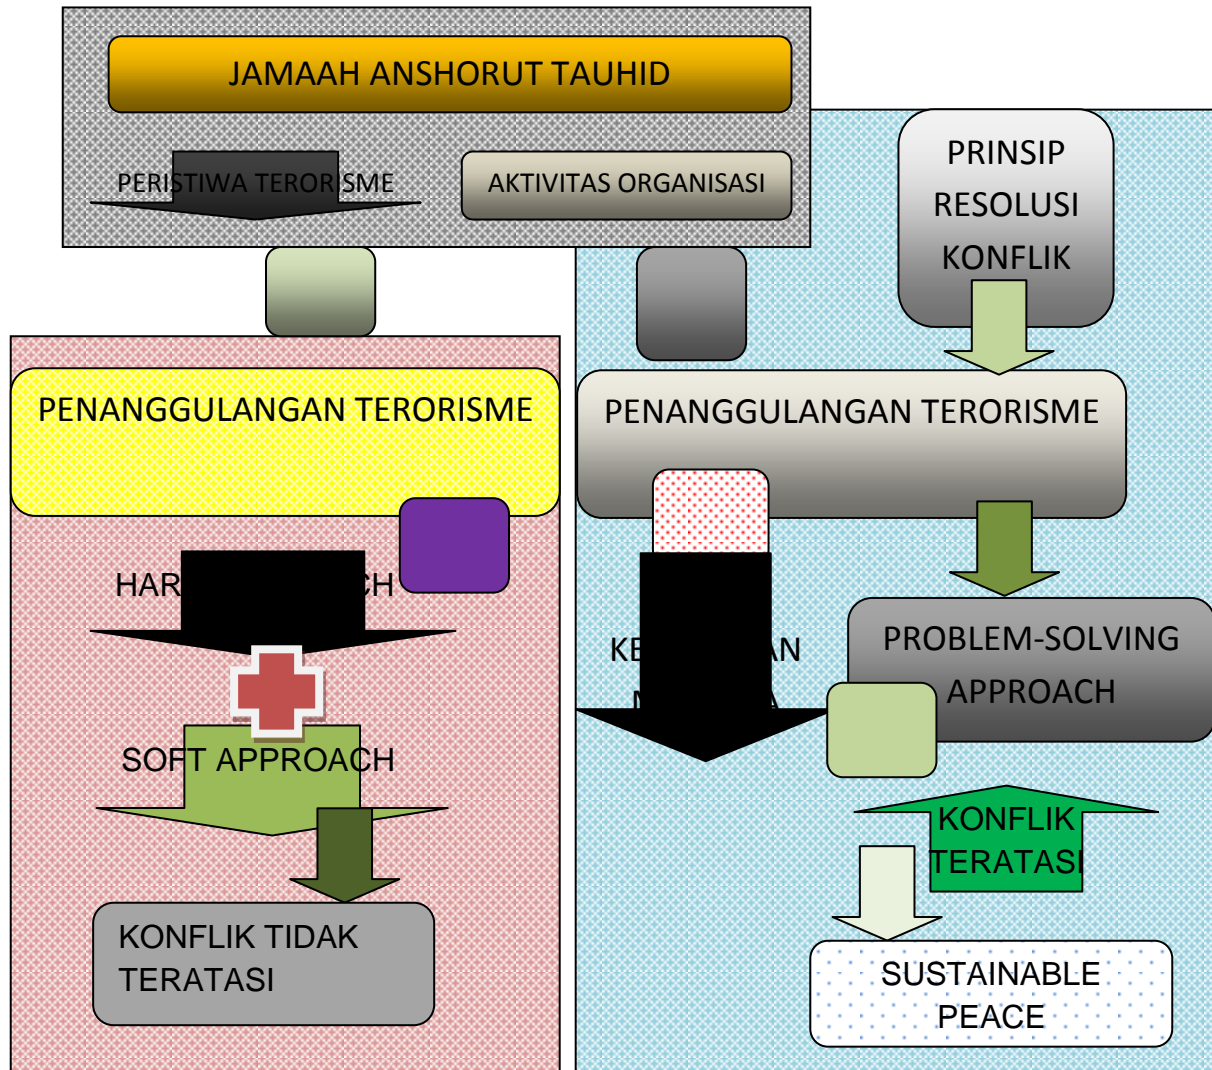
JAMAAH ANSHORUT TAUHID

PERISTIWA TERORISME

AKTIVITAS ORGANISASI

PRINSIP RESOLUSI KONFLIK

PENANGGULANGAN TERORISME

PENANGGULANGAN TERORISME

HAR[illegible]CH

SOFT APPROACH

KONFLIK TIDAK TERATASI

KE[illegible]AN

M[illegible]A

PROBLEM-SOLVING APPROACH

KONFLIK TERATASI

SUSTAINABLE PEACE